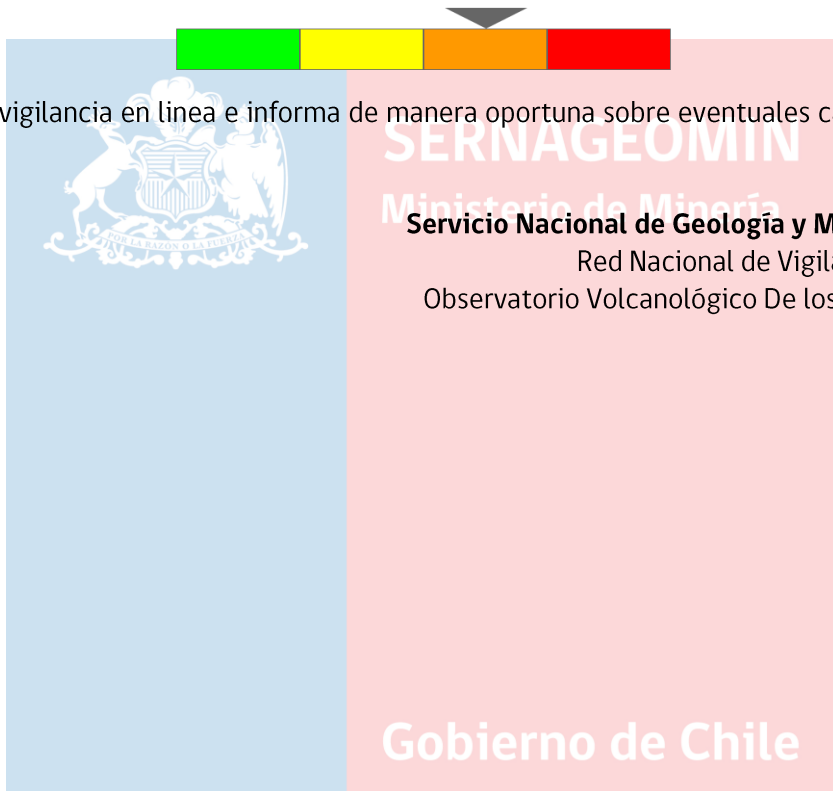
vigilancia en linea e informa de manera oportuna sobre eventuales ca

POR LA RAZON O LA FUERZA

SERNAGEOMIN

Ministerio de Minería

Servicio Nacional de Geología y M

Red Nacional de Vigila

Observatorio Volcanológico De los

Gobierno de Chile